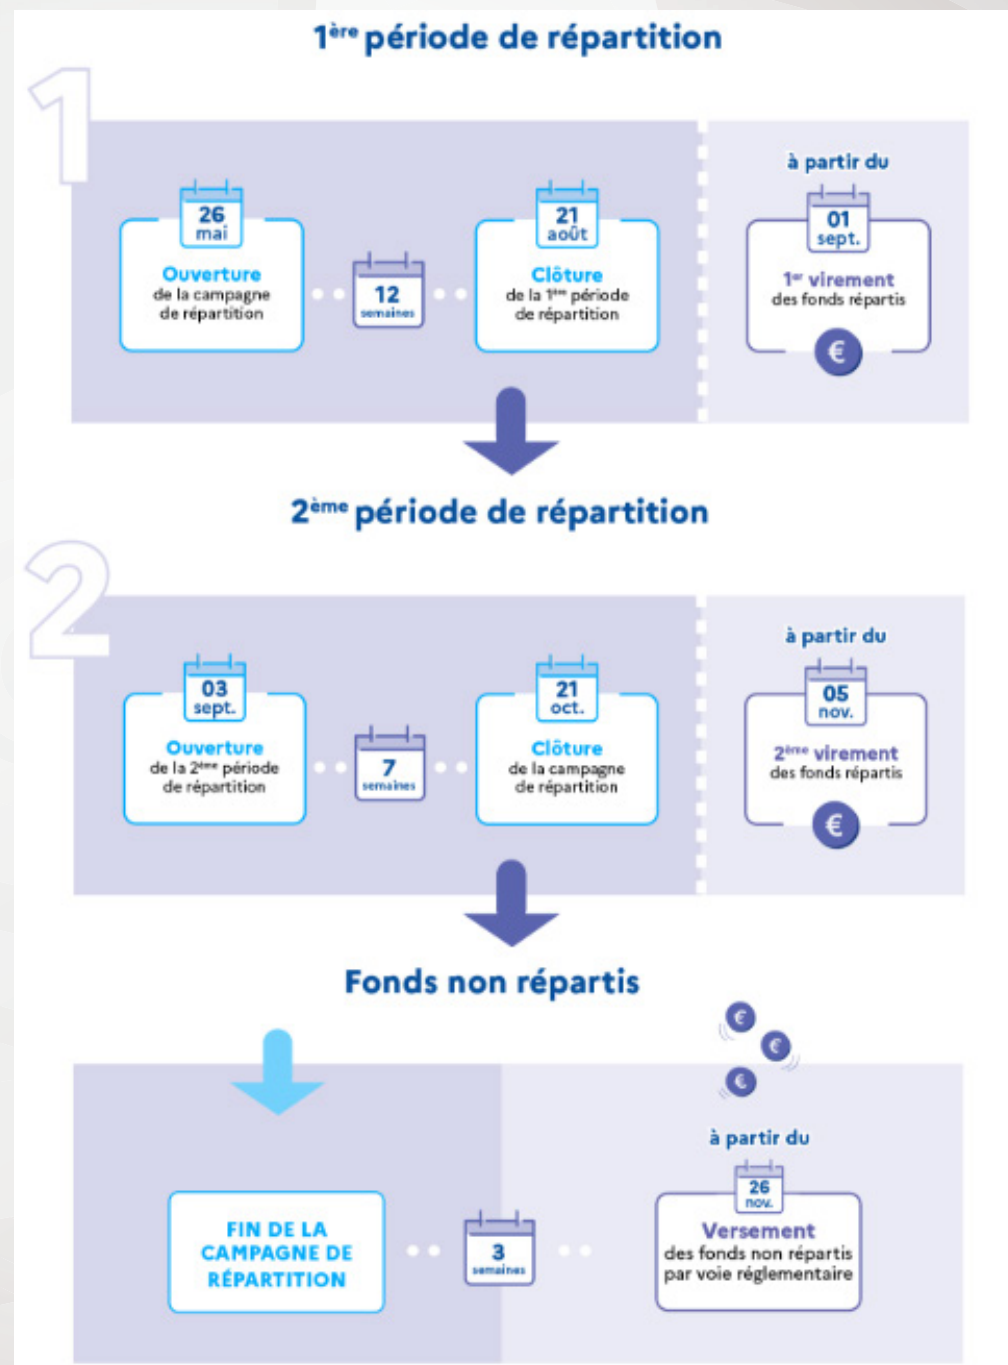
1ère période de répartition

1

26 mai
Ouverture
de la campagne de répartition

12 semaines

21 août
Clôture
de la 1ère période de répartition

à partir du
01 sept.
1er virement
des fonds répartis
€

2ème période de répartition

2

03 sept.
Ouverture
de la 2ème période de répartition

7 semaines

21 oct.
Clôture
de la campagne de répartition

à partir du
05 nov.
2ème virement
des fonds répartis
€

Fonds non répartis

€ € €

FIN DE LA CAMPAGNE DE RÉPARTITION

3 semaines

à partir du
26 nov.
Versement
des fonds non répartis par voie réglementaire